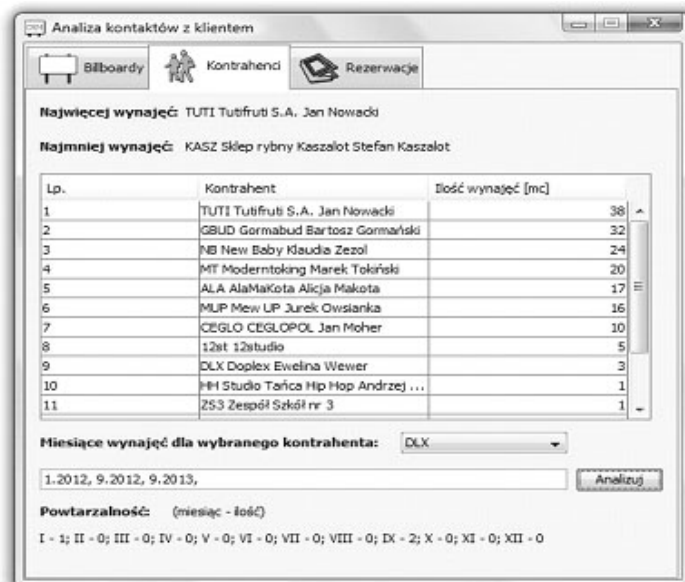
Analiza kontaktów z klientem

Billboardy | Kontrahenci | Rezerwacje

Najwięcej wynajęć: TUTI Tutifruti S.A. Jan Nowacki

Najmniej wynajęć: KASZ Sklep rybny Kaszalot Stefan Kaszalot

| Lp. | Kontrahent | Ilość wynajęć [mc] |
|---|---|---|
| 1 | TUTI Tutifruti S.A. Jan Nowacki | 38 |
| 2 | GBUD Gormabud Bartosz Gormański | 32 |
| 3 | NB New Baby Klaudia Zezol | 24 |
| 4 | MT Moderntoking Marek Tokiński | 20 |
| 5 | ALA AlaMaKota Alicja Makota | 17 |
| 6 | MUP Mew UP Jurek Owsianka | 16 |
| 7 | CEGLO CEGLOPOL Jan Moher | 10 |
| 8 | 12st 12studio | 5 |
| 9 | DLX Doplex Ewelina Wewer | 3 |
| 10 | HH Studio Tańca Hip Hop Andrzej ... | 1 |
| 11 | ZS3 Zespół Szkół nr 3 | 1 |

Miesiące wynajęć dla wybranego kontrahenta: DLX

1.2012, 9.2012, 9.2013,

Analizuj

Powtarzalność: (miesiąc - ilość)

I - 1; II - 0; III - 0; IV - 0; V - 0; VI - 0; VII - 0; VIII - 0; IX - 2; X - 0; XI - 0; XII - 0